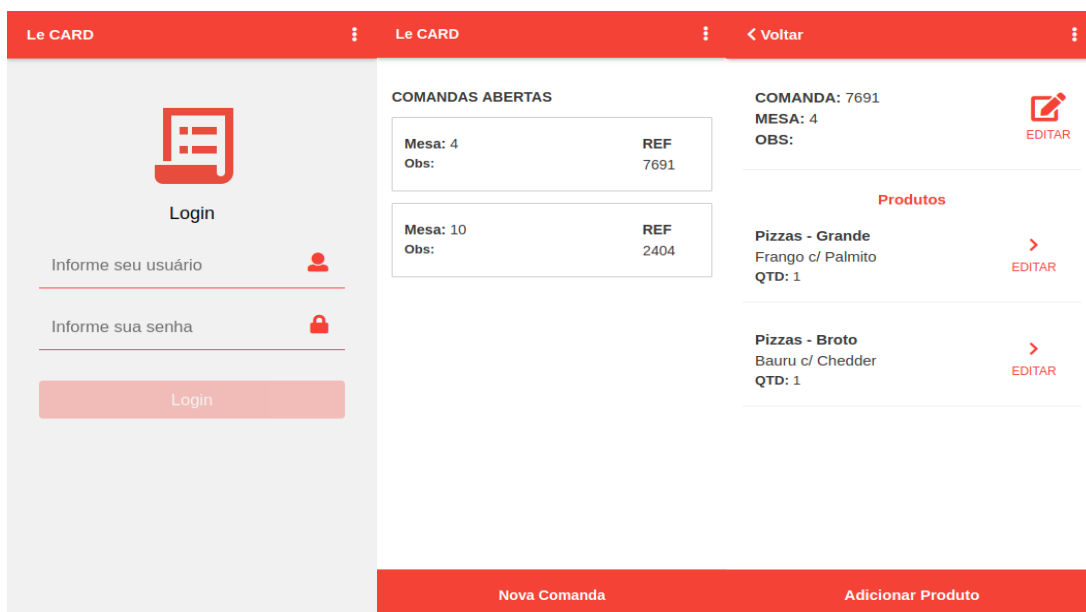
Le CARD

Login

Informe seu usuário

Informe sua senha

Login

Le CARD

COMANDAS ABERTAS

Mesa: 4
Obs:
REF
7691

Mesa: 10
Obs:
REF
2404

Nova Comanda

< Voltar

COMANDA: 7691
MESA: 4
OBS:

EDITAR

Produtos

Pizzas - Grande
Frango c/ Palmito
QTD: 1
EDITAR

Pizzas - Broto
Bauru c/ Chedder
QTD: 1
EDITAR

Adicionar Produto